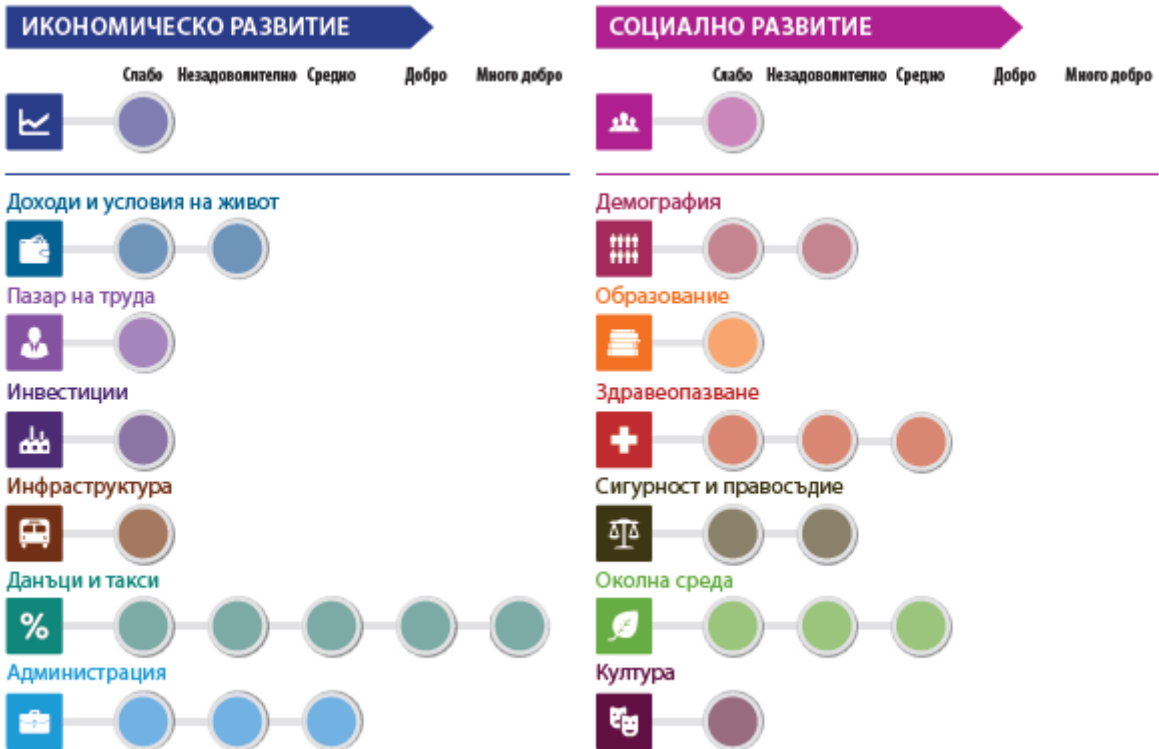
ИКОНОМИЧЕСКО РАЗВИТИЕ

Слабо Незадоволително Средно Добро Много добро

Доходи и условия на живот

Пазар на труда

Инвестиции

Инфраструктура

Данъци и такси

%

Администрация

СОЦИАЛНО РАЗВИТИЕ

Слабо Незадоволително Средно Добро Много добро

Демография

Образование

Здравеопазване

Сигурност и правосъдие

Околна среда

Култура